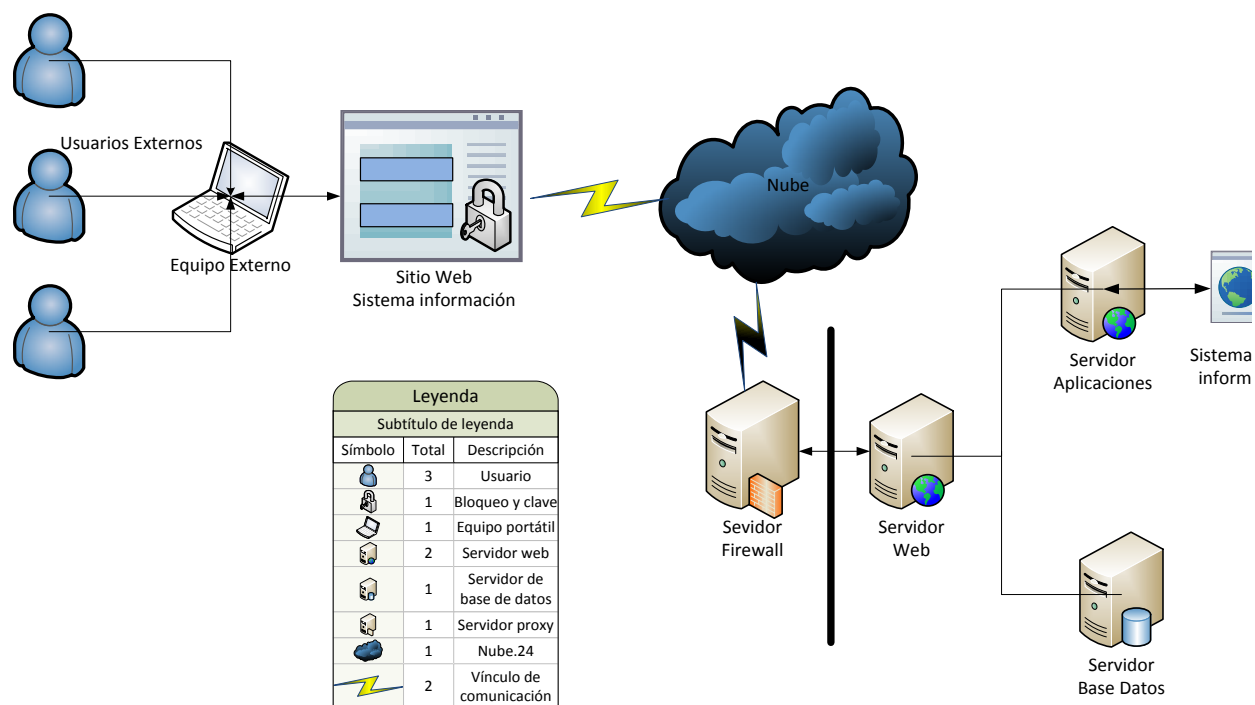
Usuarios Externos

Equipo Externo

Sitio Web
Sistema información

Nube

Leyenda

Subtítulo de leyenda

| Símbolo | Total | Descripción |
|---|---|---|
| | 3 | Usuario |
| | 1 | Bloqueo y clave |
| | 1 | Equipo portátil |
| | 2 | Servidor web |
| | 1 | Servidor de base de datos |
| | 1 | Servidor proxy |
| | 1 | Nube.24 |
| | 2 | Vínculo de comunicación |

Sevidor
Firewall

Servidor
Web

Servidor
Aplicaciones

Sistema
inform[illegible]

Servidor
Base Datos